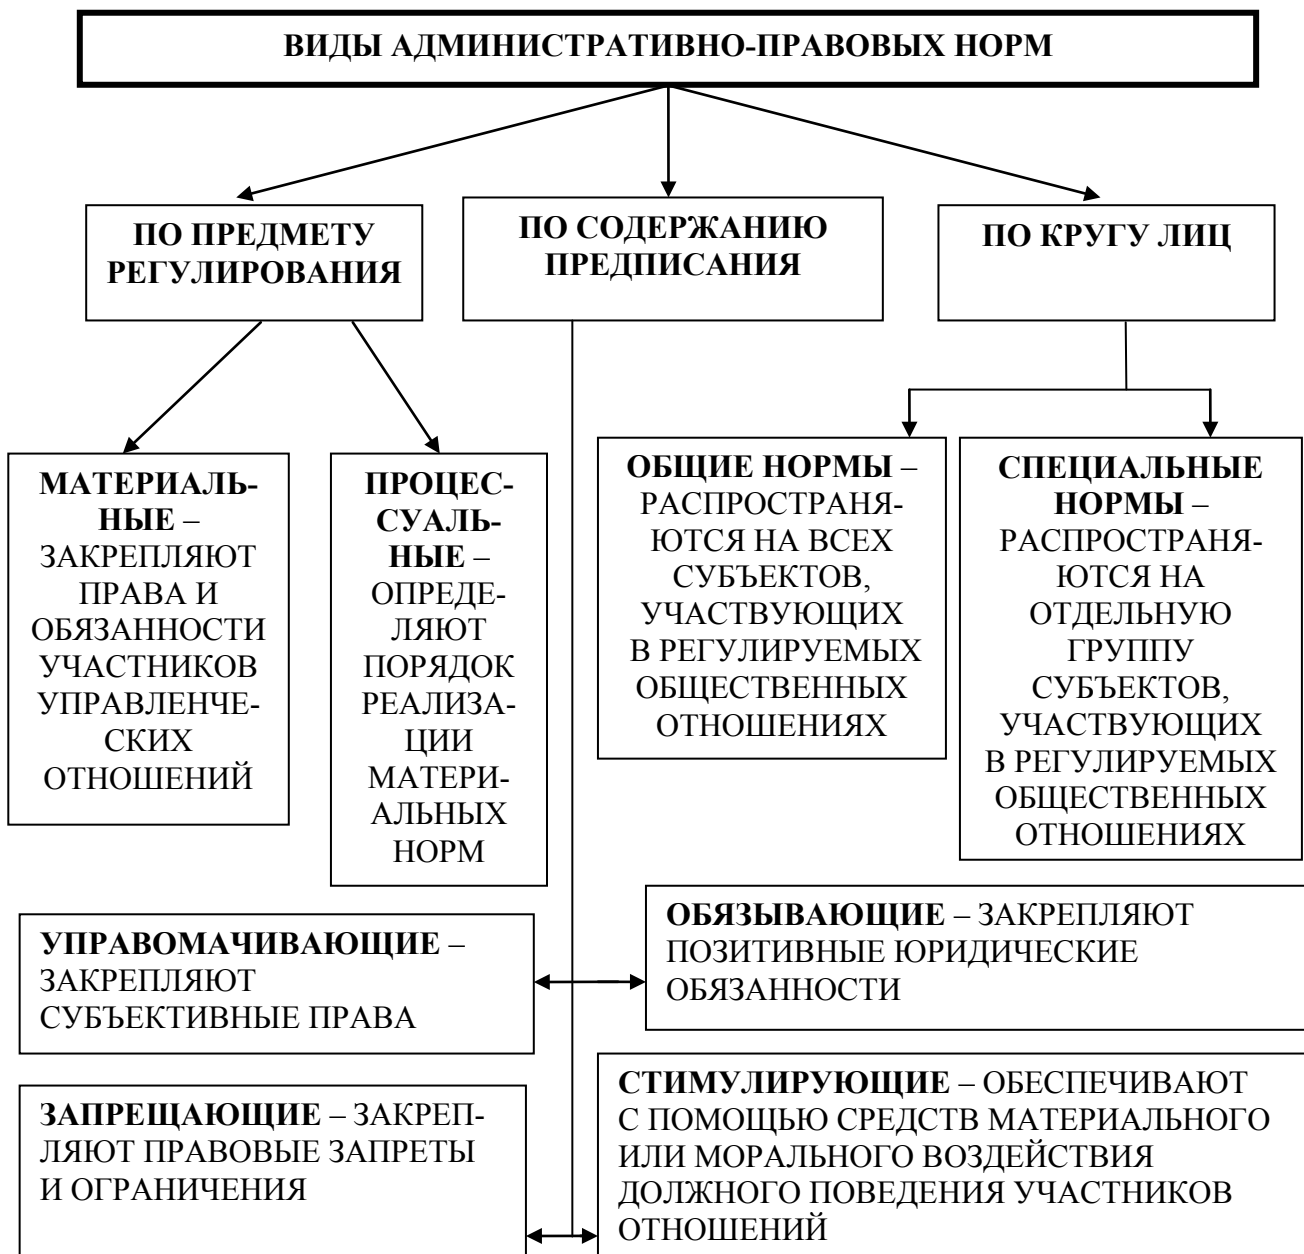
ВИДЫ АДМИНИСТРАТИВНО-ПРАВОВЫХ НОРМ

ПО ПРЕДМЕТУ РЕГУЛИРОВАНИЯ

ПО СОДЕРЖАНИЮ ПРЕДПИСАНИЯ

ПО КРУГУ ЛИЦ

МАТЕРИАЛЬНЫЕ – ЗАКРЕПЛЯЮТ ПРАВА И ОБЯЗАННОСТИ УЧАСТНИКОВ УПРАВЛЕНЧЕСКИХ ОТНОШЕНИЙ

ПРОЦЕССУАЛЬНЫЕ – ОПРЕДЕЛЯЮТ ПОРЯДОК РЕАЛИЗАЦИИ МАТЕРИАЛЬНЫХ НОРМ

ОБЩИЕ НОРМЫ – РАСПРОСТРАНЯЮТСЯ НА ВСЕХ СУБЪЕКТОВ, УЧАСТВУЮЩИХ В РЕГУЛИРУЕМЫХ ОБЩЕСТВЕННЫХ ОТНОШЕНИЯХ

СПЕЦИАЛЬНЫЕ НОРМЫ – РАСПРОСТРАНЯЮТСЯ НА ОТДЕЛЬНУЮ ГРУППУ СУБЪЕКТОВ, УЧАСТВУЮЩИХ В РЕГУЛИРУЕМЫХ ОБЩЕСТВЕННЫХ ОТНОШЕНИЯХ

УПРАВОМАЧИВАЮЩИЕ – ЗАКРЕПЛЯЮТ СУБЪЕКТИВНЫЕ ПРАВА

ОБЯЗЫВАЮЩИЕ – ЗАКРЕПЛЯЮТ ПОЗИТИВНЫЕ ЮРИДИЧЕСКИЕ ОБЯЗАННОСТИ

ЗАПРЕЩАЮЩИЕ – ЗАКРЕПЛЯЮТ ПРАВОВЫЕ ЗАПРЕТЫ И ОГРАНИЧЕНИЯ

СТИМУЛИРУЮЩИЕ – ОБЕСПЕЧИВАЮТ С ПОМОЩЬЮ СРЕДСТВ МАТЕРИАЛЬНОГО ИЛИ МОРАЛЬНОГО ВОЗДЕЙСТВИЯ ДОЛЖНОГО ПОВЕДЕНИЯ УЧАСТНИКОВ ОТНОШЕНИЙ